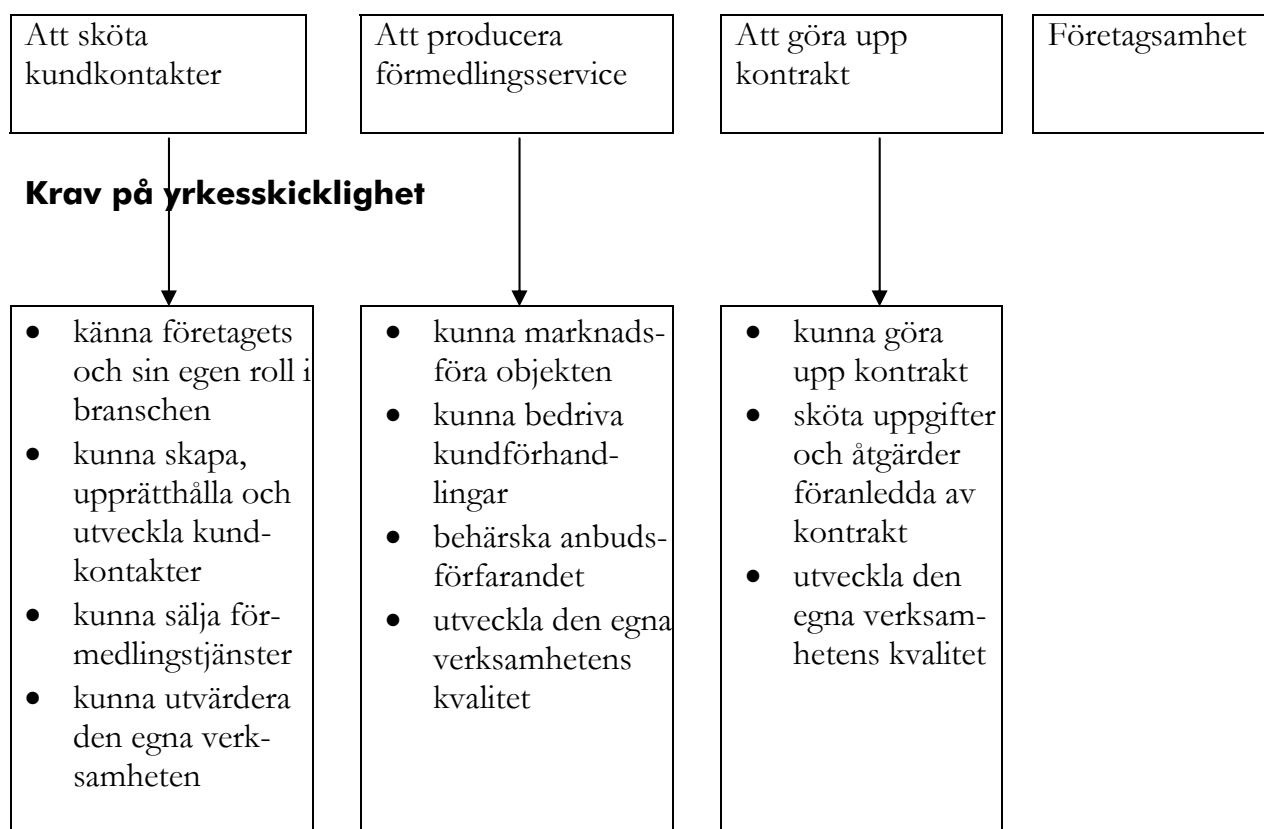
Att sköta kundkontakter

Att producera förmedlingsservice

Att göra upp kontrakt

Företagsamhet

**Krav på yrkesskicklighet**

- känna företagets och sin egen roll i branschen
- kunna skapa, upprätthålla och utveckla kundkontakter
- kunna sälja förmedlingstjänster
- kunna utvärdera den egna verksamheten

- kunna marknadsföra objekten
- kunna bedriva kundförhandlingar
- behärska anbudsförfarandet
- utveckla den egna verksamhetens kvalitet

- kunna göra upp kontrakt
- sköta uppgifter och åtgärder föranledda av kontrakt
- utveckla den egna verksamhetens kvalitet